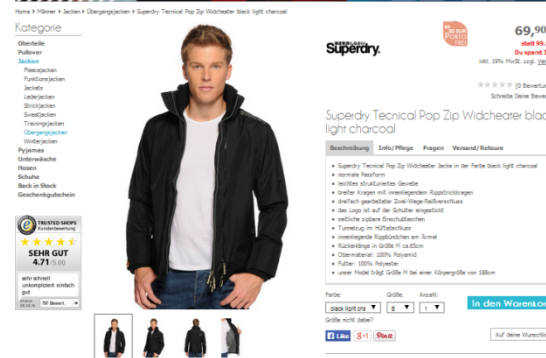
Home » Männer » Jacken » Übergangsjacken » Superdry Tecnical Pop Zip Widcheater black light charcoal

Kategorie

Oberteile
Pullover
Jacken
Fleecejacken
Funktionsjacken
Jackets
Lederjacken
Strickjacken
Sweatjacken
Trainingsjacken
Übergangsjacken
Winterjacken
Pyjamas
Unterwäsche
Hosen
Schuhe
Back in Stock
Geschenkgutschein

TRUSTED SHOPS Kundenbewertung
SEHR GUT
4.71/5.00
sehr schnell unkompliziert einfach gut
Ihr Bewert...

Superdry.

69,90
statt 99,
Du spart 3
inkl. 19% MwSt. zzgl. Ver

(0 Bewertun
Schreibe Deine Bewe

Superdry Tecnical Pop Zip Widcheater blac light charcoal

Beschreibung | Info/Pflege | Fragen | Versand/Retoure

• Superdry Tecnical Pop Zip Widcheater Jacke in der Farbe black light charcoal
• normale Passform
• leichtes strukturiertes Gewebe
• breiter Kragen mit innenliegendem Rippstrickkragen
• dreifach gearbeiteter Zwei-Wege-Reißverschluss
• das Logo ist auf der Schulter eingestickt
• seitliche zipbare Einschubtaschen
• Tunnelzug im Hüftabschluss
• innenliegende Rippbündchen am Ärmel
• Rückenlänge in Größe M ca.65cm
• Obermaterial: 100% Polyamid
• Futter: 100% Polyester
• unser Model trägt Größe M bei einer Körpergröße von 188cm

Farbe: black light cha
Größe: S
Anzahl: 1
Größe nicht dabei?
In den Warenkor

Like | 8+1 | Pin it

Auf deine Wunschli